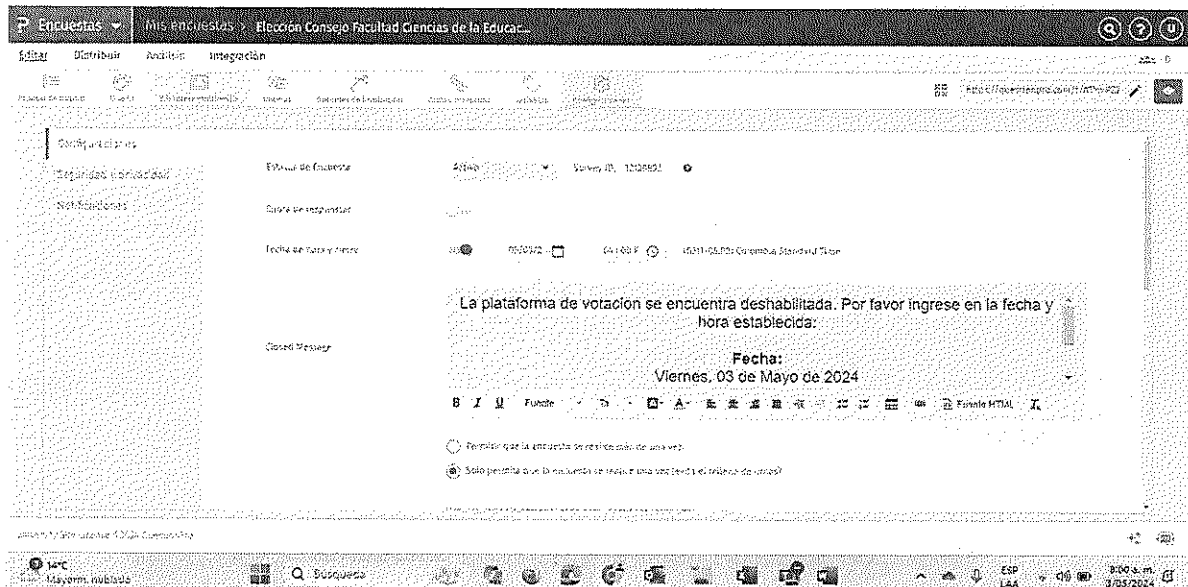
Encuestas Mis encuestas > Elección Consejo Facultad Ciencias de la Educac...

Editar Distribuir Análisis Integración

Configuraciones

Seguridad y privacidad

Notificaciones

Estado de Encuesta Activo Survey ID: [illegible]

Cuota de respuestas

Fecha de inicio y cierre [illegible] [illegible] (GMT-05:00) Colombia Standard Time

Closed Message

La plataforma de votacion se encuentra deshabilitada. Por favor ingrese en la fecha y hora establecida:

Fecha:
Viernes, 03 de Mayo de 2024

B I U Fuente Fuente HTML

Permitir que la encuesta se realice más de una vez

Solo permita que la encuesta se realice una vez (evita el relleno de urnas)

14°C Mayorm. nublado

Búsqueda

ESP LAA 8:00 a. m. 3/05/2024